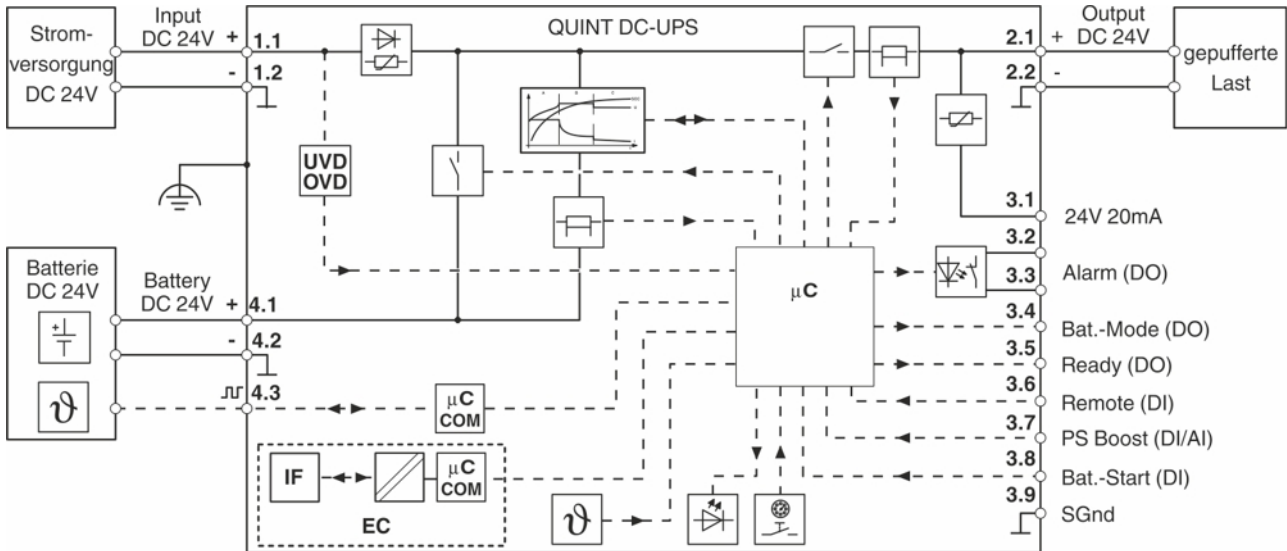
Stromversorgung DC 24V

Input DC 24V

+ 1.1

- 1.2

QUINT DC-UPS

UVD OVD

Batterie DC 24V

Battery DC 24V + 4.1

- 4.2

4.3

$\vartheta$

$\mu$C COM

IF

$\mu$C COM

EC

$\vartheta$

$\mu$C

Output DC 24V

2.1 +

2.2 -

gepufferte Last

3.1 24V 20mA

3.2

3.3 Alarm (DO)

3.4 Bat.-Mode (DO)

3.5 Ready (DO)

3.6 Remote (DI)

3.7 PS Boost (DI/AI)

3.8 Bat.-Start (DI)

3.9 SGnd